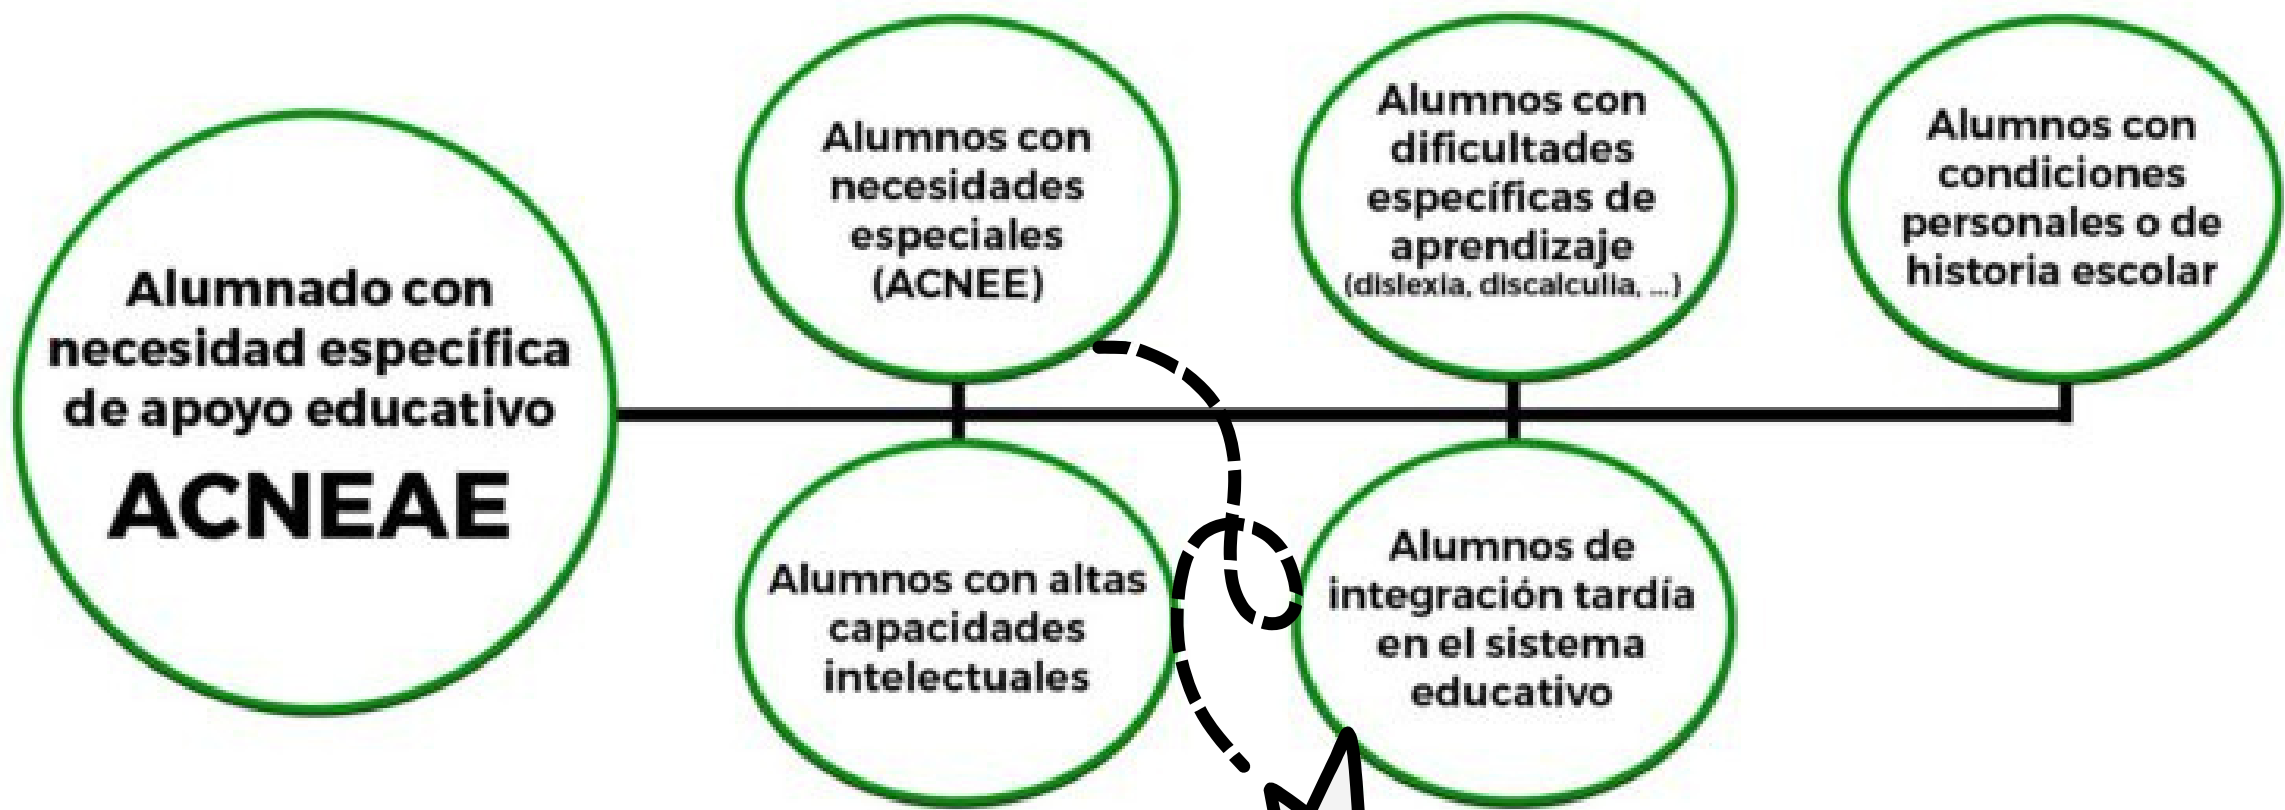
Alumnado con necesidad específica de apoyo educativo
ACNEAE

Alumnos con necesidades especiales (ACNEE)

Alumnos con altas capacidades intelectuales

Alumnos con dificultades específicas de aprendizaje (dislexia, discalculia, ...)

Alumnos de integración tardía en el sistema educativo

Alumnos con condiciones personales o de historia escolar